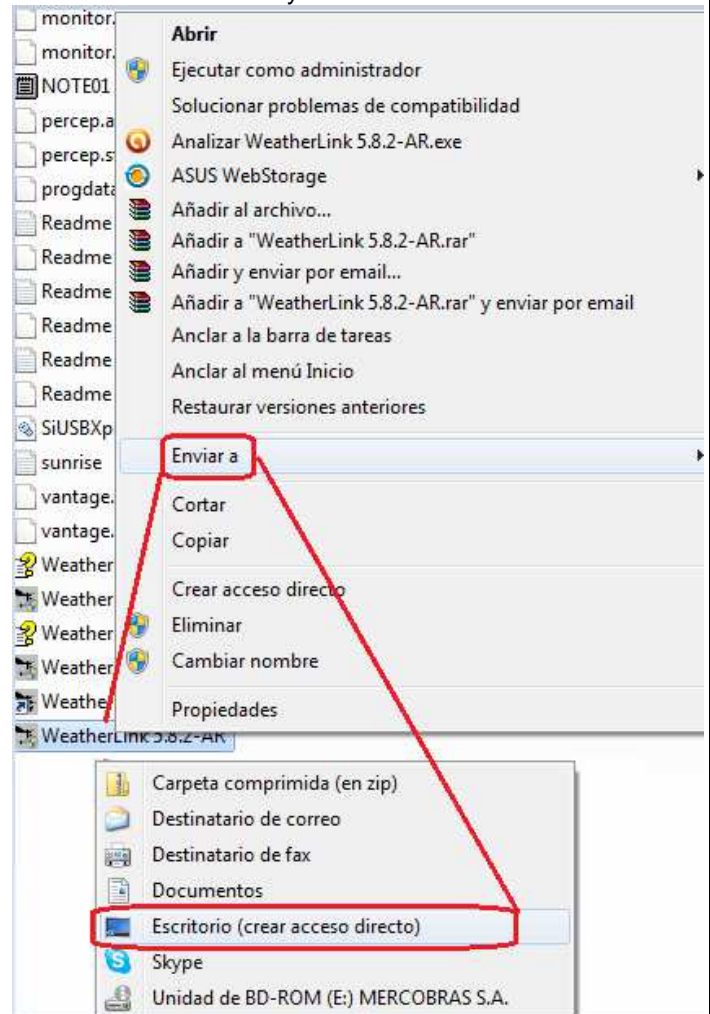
monitor.
monitor.
NOTE01
percep.a
percep.s
progdata
Readme
Readme
Readme
Readme
Readme
Readme
SiUSBXp
sunrise
vantage.
vantage.
Weather
Weather
Weather
Weather
Weather
WeatherLink 5.8.2-AR

Abrir
Ejecutar como administrador
Solucionar problemas de compatibilidad
Analizar WeatherLink 5.8.2-AR.exe
ASUS WebStorage
Añadir al archivo...
Añadir a "WeatherLink 5.8.2-AR.rar"
Añadir y enviar por email...
Añadir a "WeatherLink 5.8.2-AR.rar" y enviar por email
Anclar a la barra de tareas
Anclar al menú Inicio
Restaurar versiones anteriores
Enviar a
Cortar
Copiar
Crear acceso directo
Eliminar
Cambiar nombre
Propiedades

Carpeta comprimida (en zip)
Destinatario de correo
Destinatario de fax
Documentos
Escritorio (crear acceso directo)
Skype
Unidad de BD-ROM (E:) MERCOBRAS S.A.